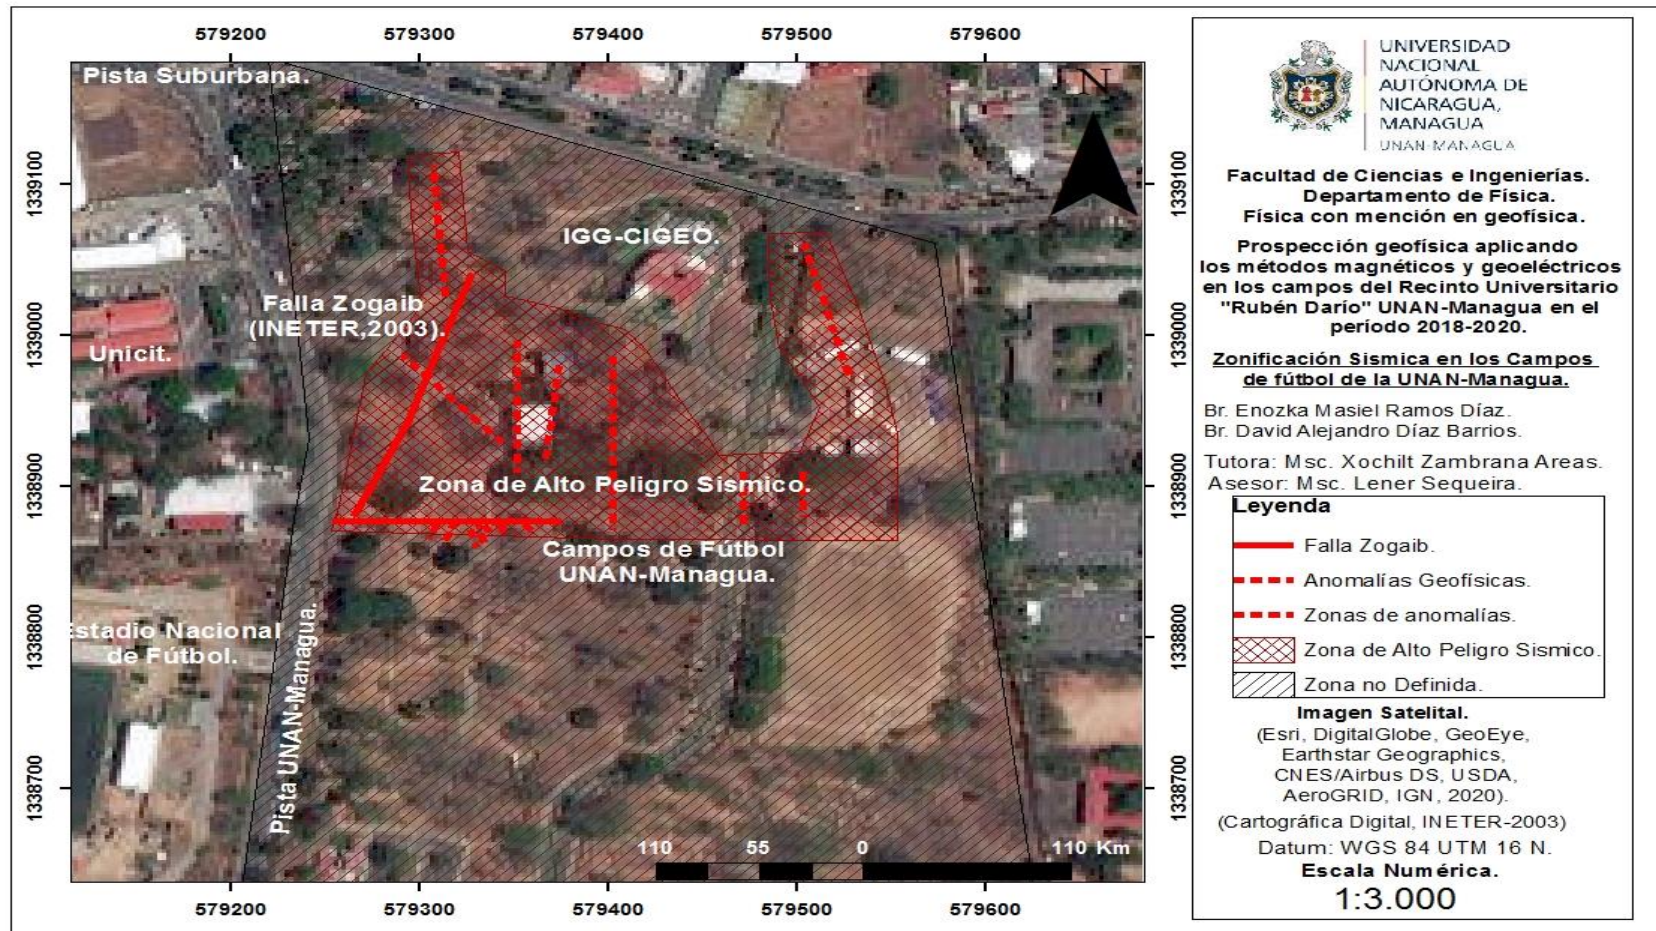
579200 579300 579400 579500 579600

Pista Suburbana.

N

1339100

1339000

1338900

1338800

1338700

IGG-CIGEO.

Falla Zogaib (INETER,2003).

Unicit.

Zona de Alto Peligro Sismico.

Campos de Fútbol UNAN-Managua.

Estadio Nacional de Fútbol.

Pista UNAN-Managua.

110 55 0 110 Km

579200 579300 579400 579500 579600

UNIVERSIDAD NACIONAL AUTÓNOMA DE NICARAGUA, MANAGUA
UNAN-MANAGUA

Facultad de Ciencias e Ingenierías.
Departamento de Física.
Física con mención en geofísica.

Prospección geofísica aplicando los métodos magnéticos y geoeléctricos en los campos del Recinto Universitario "Rubén Darío" UNAN-Managua en el período 2018-2020.

Zonificación Sismica en los Campos de fútbol de la UNAN-Managua.

Br. Enozka Masiel Ramos Díaz.
Br. David Alejandro Díaz Barrios.

Tutora: Msc. Xochilt Zambrana Areas.
Asesor: Msc. Lener Sequeira.

Leyenda
Falla Zogaib.
Anomalías Geofísicas.
Zonas de anomalías.
Zona de Alto Peligro Sismico.
Zona no Definida.

Imagen Satelital.
(Esri, DigitalGlobe, GeoEye, Earthstar Geographics, CNES/Airbus DS, USDA, AeroGRID, IGN, 2020).
(Cartográfica Digital, INETER-2003)
Datum: WGS 84 UTM 16 N.
Escala Numérica.
1:3.000